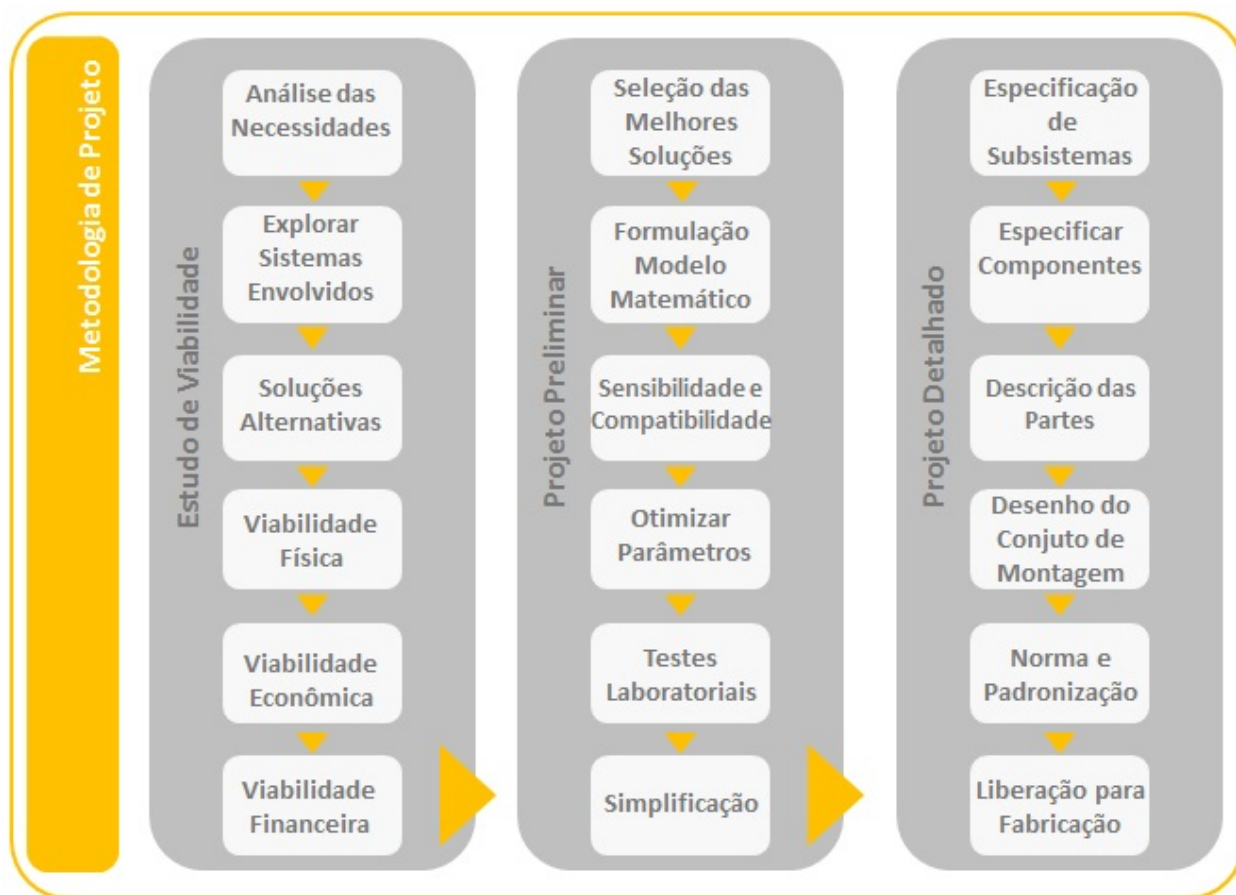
Metodologia de Projeto

Estudo de Viabilidade

Análise das Necessidades

Explorar Sistemas Envolvidos

Soluções Alternativas

Viabilidade Física

Viabilidade Econômica

Viabilidade Financeira

Projeto Preliminar

Seleção das Melhores Soluções

Formulação Modelo Matemático

Sensibilidade e Compatibilidade

Otimizar Parâmetros

Testes Laboratoriais

Simplificação

Projeto Detalhado

Especificação de Subsistemas

Especificar Componentes

Descrição das Partes

Desenho do Conjuto de Montagem

Norma e Padronização

Liberação para Fabricação